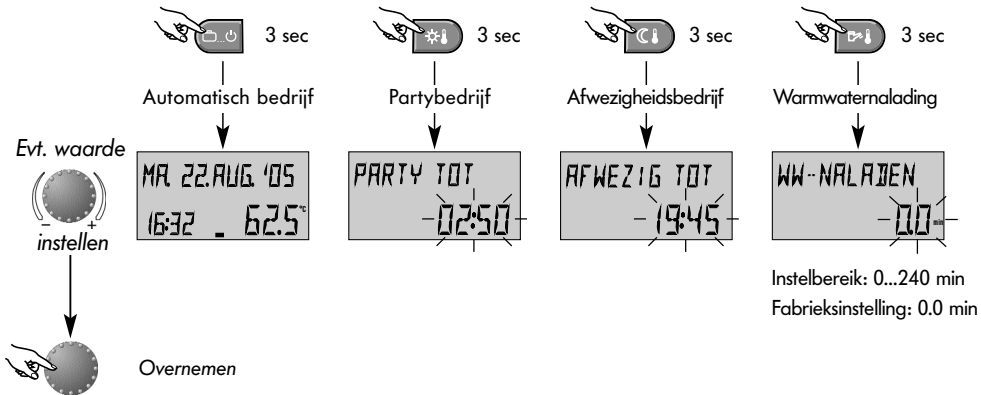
3 sec

3 sec

3 sec

3 sec

Automatisch bedrijf

Partybedrijf

Afwezigheidsbedrijf

Warmwaternalading

Evt. waarde

– +

instellen

MA 22.AUG.'05

16:32 _ 62.5°C

PARTY TOT

02:50

AFWEZIG TOT

19:45

WW-NALADEN

0.0 min

Instelbereik: 0...240 min

Fabrieksinstelling: 0.0 min

Overnemen